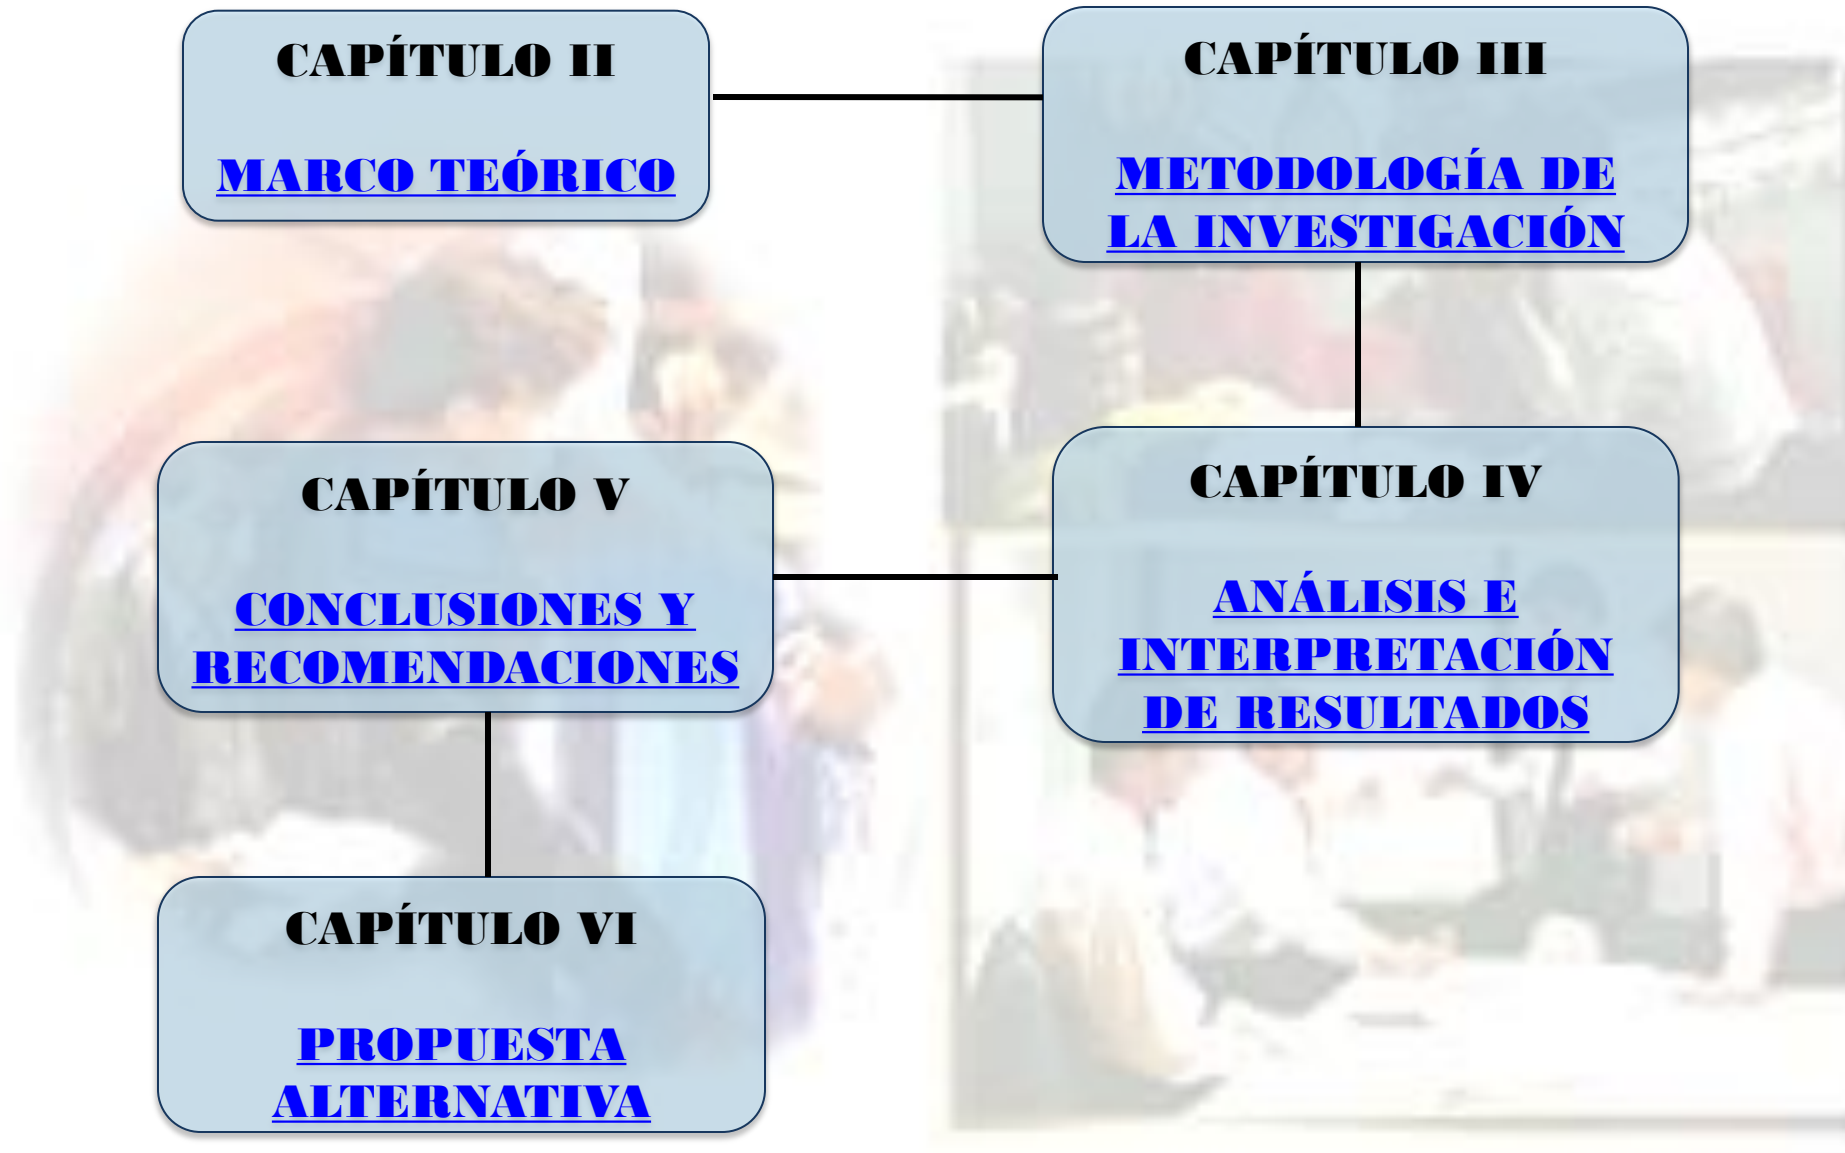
CAPÍTULO II

MARCO TEÓRICO

CAPÍTULO III

METODOLOGÍA DE LA INVESTIGACIÓN

CAPÍTULO V

CONCLUSIONES Y RECOMENDACIONES

CAPÍTULO IV

ANÁLISIS E INTERPRETACIÓN DE RESULTADOS

CAPÍTULO VI

PROPUESTA ALTERNATIVA